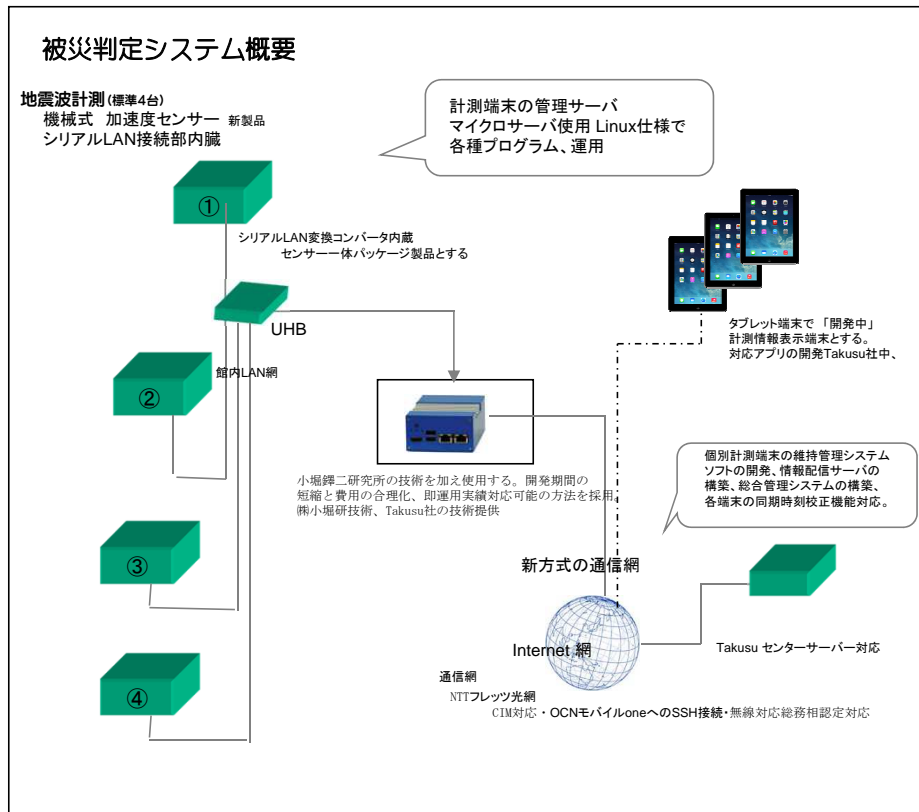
被災判定システム概要

地震波計測(標準4台)
機械式 加速度センサー 新製品
シリアルLAN接続部内臓

計測端末の管理サーバ
マイクロサーバ使用 Linux仕様で
各種プログラム、運用

①

シリアルLAN変換コンバータ内蔵
センサー一体パッケージ製品とする

UHB

②

館内LAN網

タブレット端末で 「開発中」
計測情報表示端末とする。
対応アプリの開発Takusu社中、

個別計測端末の維持管理システム
ソフトの開発、情報配信サーバの
構築、総合管理システムの構築、
各端末の同期時刻校正機能対応。

小堀鐸二研究所の技術を加え使用する。開発期間の短縮と費用の合理化、即運用実績対応可能の方法を採用。
㈱小堀研技術、Takusu社の技術提供

③

新方式の通信網

Internet 網

Takusu センターサーバー対応

④

通信網
NTTフレッツ光網
CIM対応・OCNモバイルoneへのSSH接続・無線対応総務相認定対応